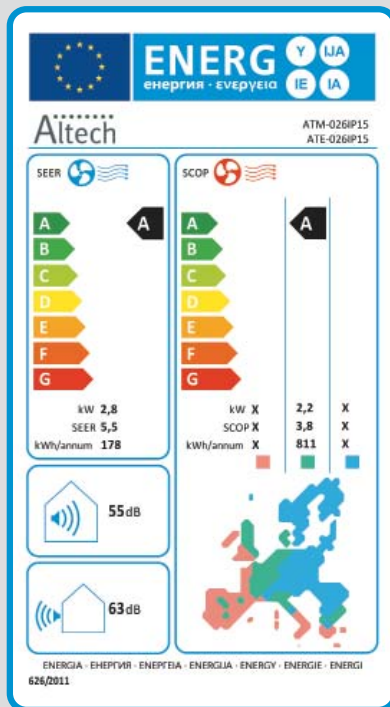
ENERG Y IJA IE IA
енергия · ενεργεια

Altech

ATM-026IP15
ATE-026IP15

SEER

A
B
C
D
E
F
G

A

kW 2,8
SEER 5,5
kWh/annum 178

SCOP

A
B
C
D
E
F
G

A

| | | | |
|---|---|---|---|
| kW | X | 2,2 | X |
| SCOP | X | 3,8 | X |
| kWh/annum | X | 811 | X |

55dB

63dB

ENERGIA · ЕНЕРГИЯ · ΕΝΕΡΓΕΙΑ · ENERGIJA · ENERGY · ENERGIE · ENERGI
626/2011